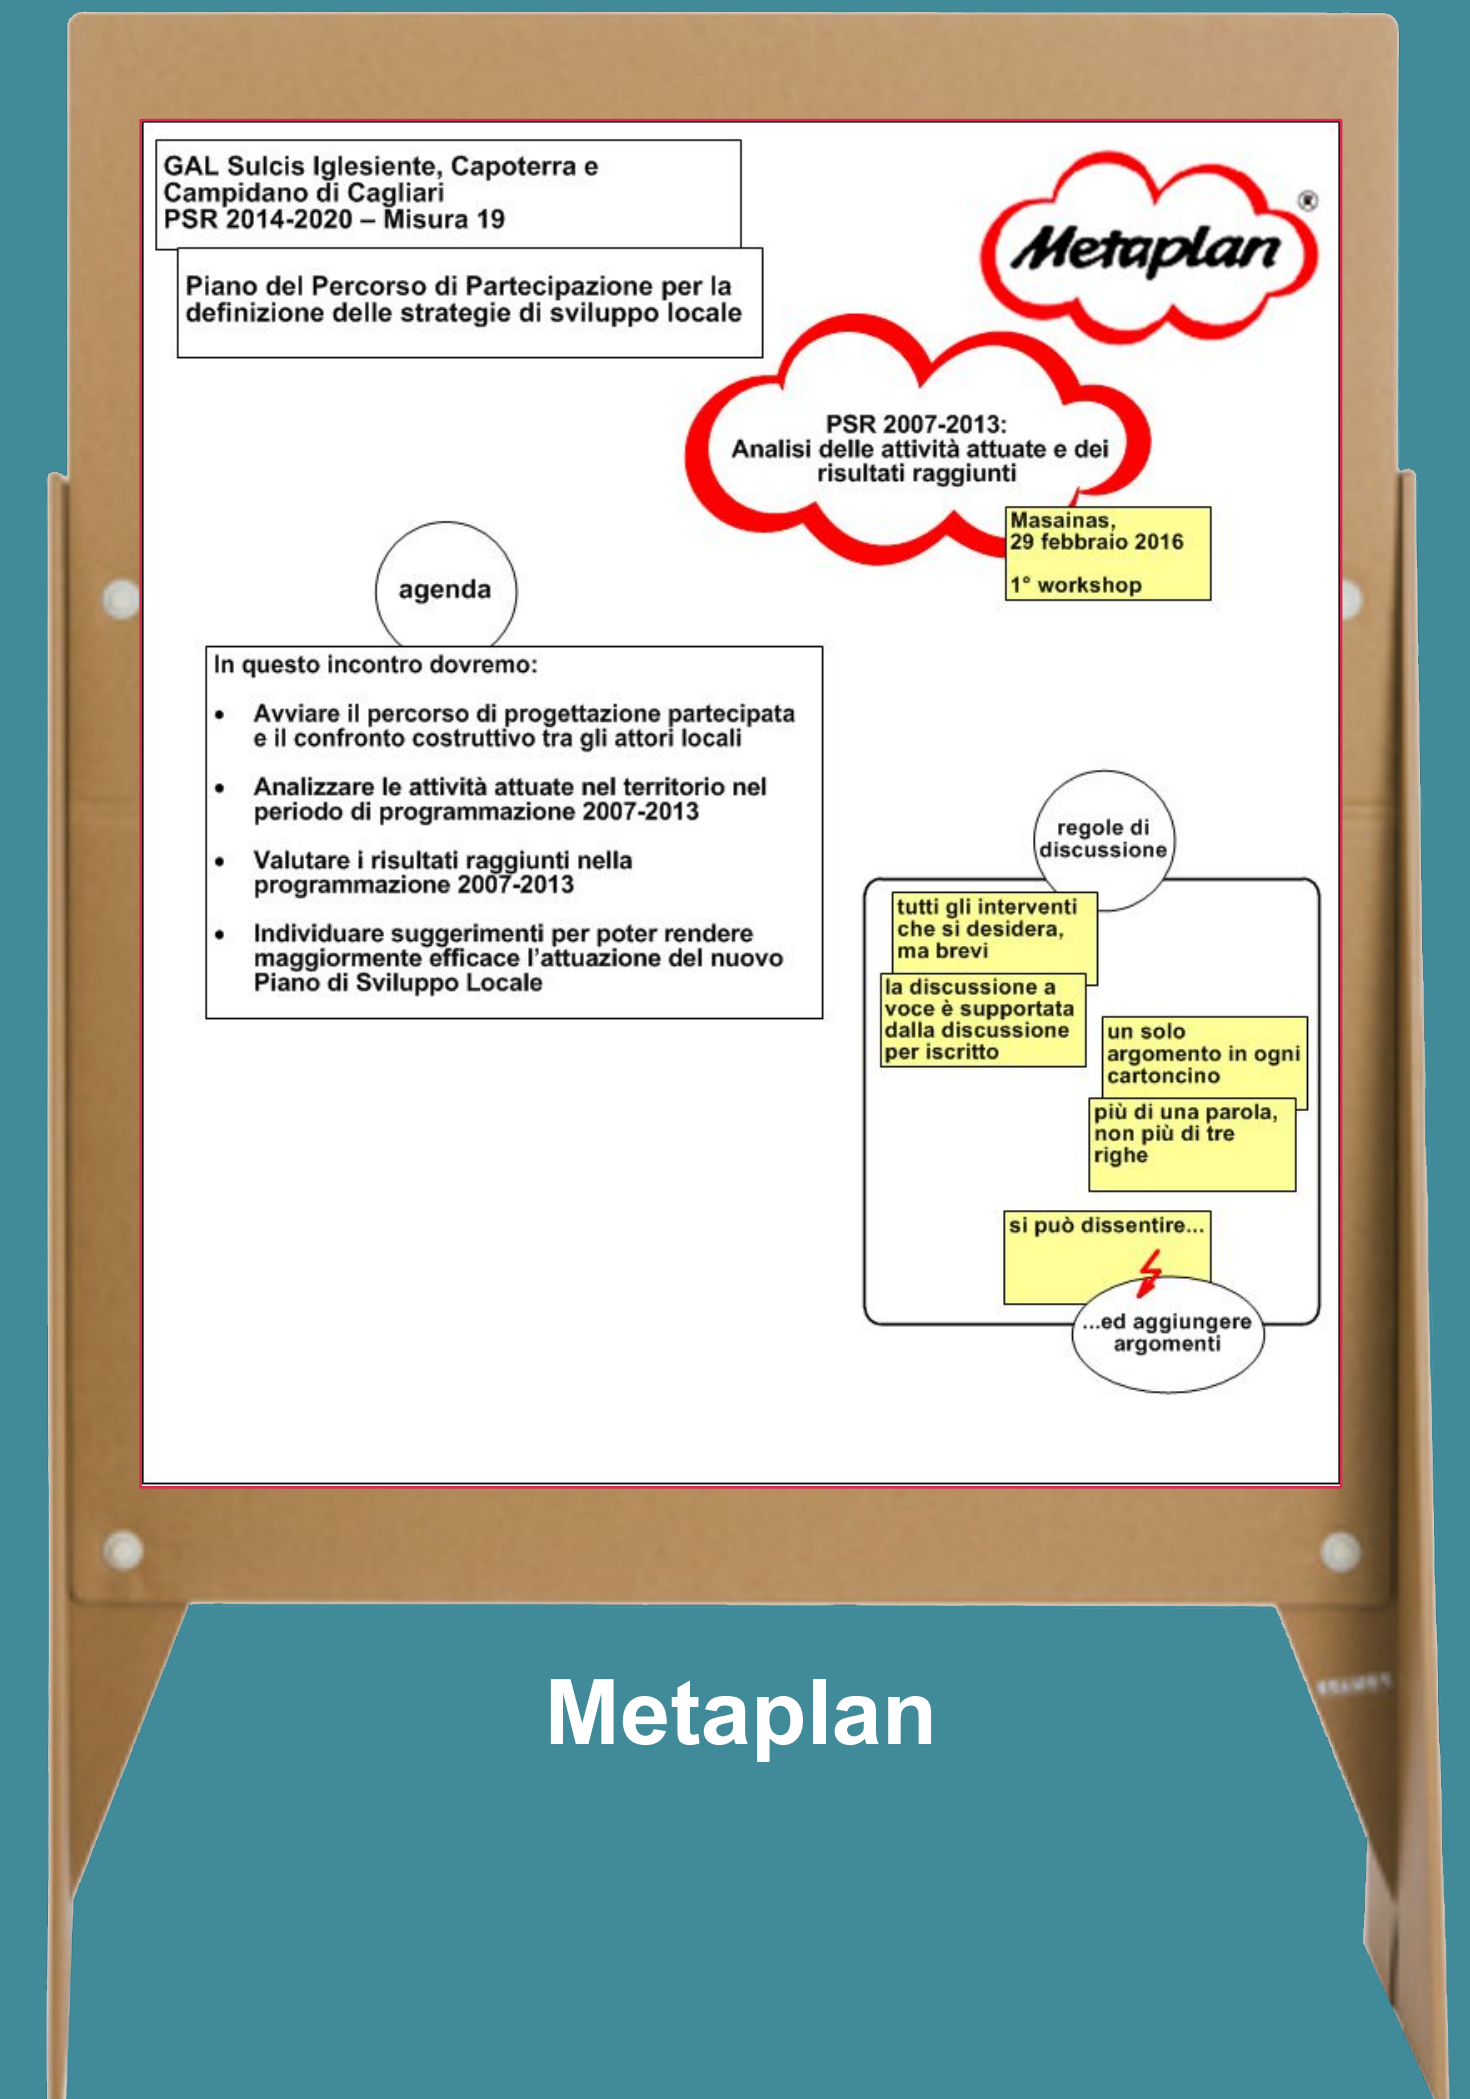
GAL Sulcis Iglesiente, Capoterra e Campidano di Cagliari
PSR 2014-2020 – Misura 19

Piano del Percorso di Partecipazione per la definizione delle strategie di sviluppo locale

Metaplan®

PSR 2007-2013:
Analisi delle attività attuate e dei risultati raggiunti

Masainas,
29 febbraio 2016

1° workshop

agenda

In questo incontro dovremo:

- Avviare il percorso di progettazione partecipata e il confronto costruttivo tra gli attori locali
- Analizzare le attività attuate nel territorio nel periodo di programmazione 2007-2013
- Valutare i risultati raggiunti nella programmazione 2007-2013
- Individuare suggerimenti per poter rendere maggiormente efficace l'attuazione del nuovo Piano di Sviluppo Locale

regole di discussione

tutti gli interventi che si desidera, ma brevi

la discussione a voce è supportata dalla discussione per iscritto

un solo argomento in ogni cartoncino

più di una parola, non più di tre righe

si può dissentire...

...ed aggiungere argomenti

Metaplan